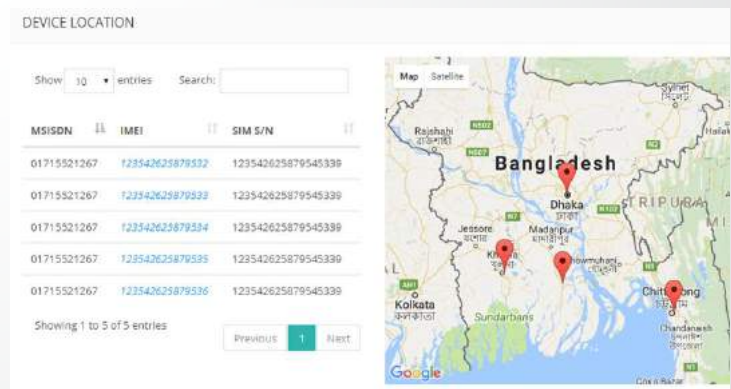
DEVICE LOCATION

Show 10 entries Search:

| MSISDN | IMEI | SIM S/N |
|---|---|---|
| 01715521267 | 123542625879532 | 123542625879545339 |
| 01715521267 | 123542625879533 | 123542625879545339 |
| 01715521267 | 123542625879534 | 123542625879545339 |
| 01715521267 | 123542625879535 | 123542625879545339 |
| 01715521267 | 123542625879536 | 123542625879545339 |

Showing 1 to 5 of 5 entries

Previous 1 Next

Map Satellite

Sylhet

Rajshahi রাজশাহী

Bangladesh

Dhaka ঢাকা

TRIPURA

Jessore

Madaripur মাদারীপুর

Khulna খুলনা

Kolkata কলকাতা

Sundarbans

Chittagong

Chandanaish

Google